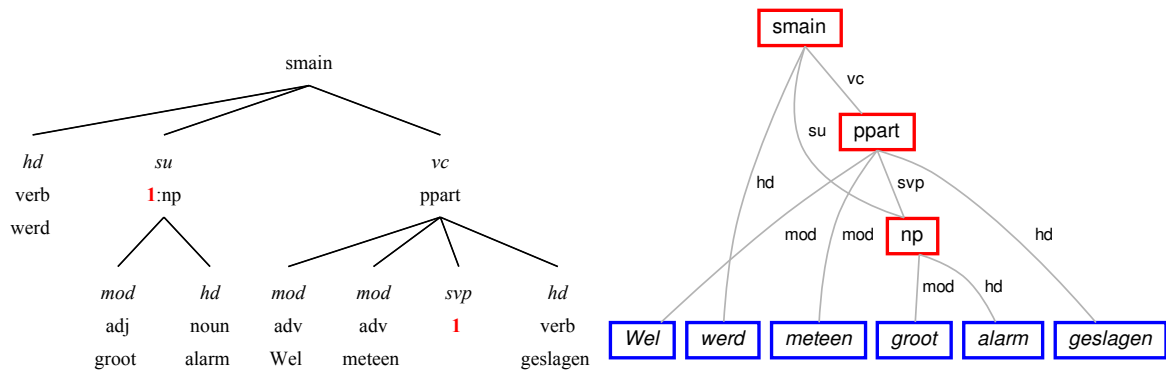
smain

hd
verb
werd

su
1:np

mod
adj
groot

hd
noun
alarm

vc
ppart

mod
adv
Wel

mod
adv
meteen

svp
1

hd
verb
geslagen

smain
vc
su
ppart
hd
svp
mod
mod
np
hd
mod
hd
Wel
werd
meteen
groot
alarm
geslagen